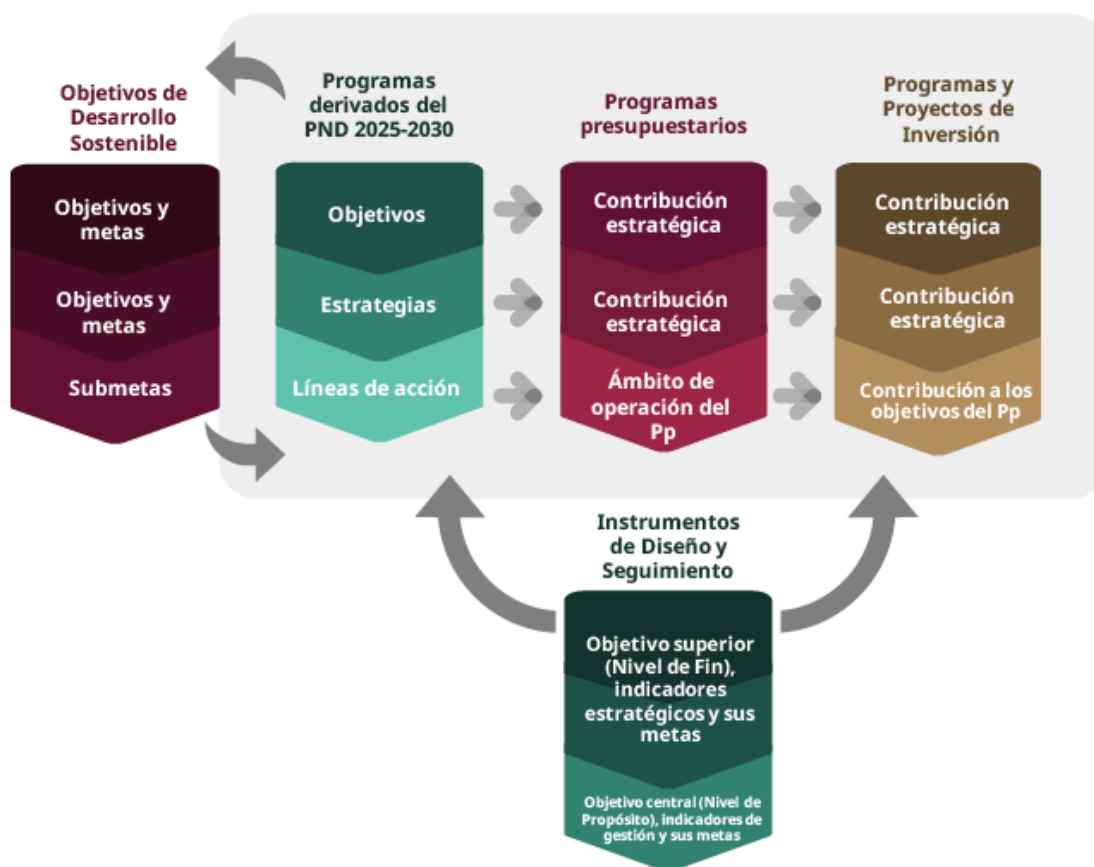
Objetivos de Desarrollo Sostenible

Objetivos y metas

Objetivos y metas

Submetas

Programas derivados del PND 2025-2030

Objetivos

Estrategias

Líneas de acción

Programas presupuestarios

Contribución estratégica

Contribución estratégica

Ámbito de operación del Pp

Programas y Proyectos de Inversión

Contribución estratégica

Contribución estratégica

Contribución a los objetivos del Pp

Instrumentos de Diseño y Seguimiento

Objetivo superior (Nivel de Fin), indicadores estratégicos y sus metas

Objetivo central (Nivel de Propósito), indicadores de gestión y sus metas